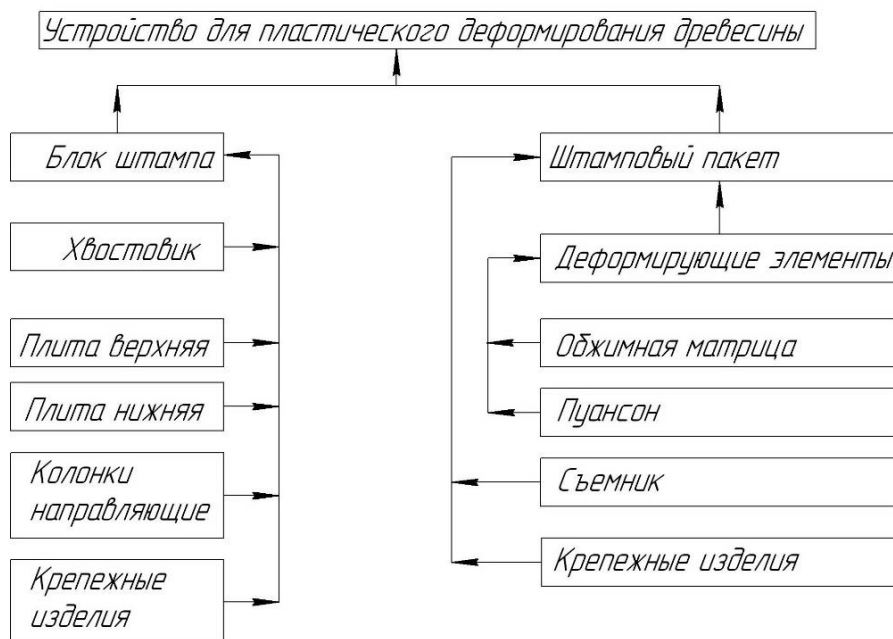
Устройство для пластического деформирования древесины

Блок штампа

Хвостовик

Плита верхняя

Плита нижняя

Колонки направляющие

Крепежные изделия

Штамповый пакет

Деформирующие элементы

Обжимная матрица

Пуансон

Съемник

Крепежные изделия